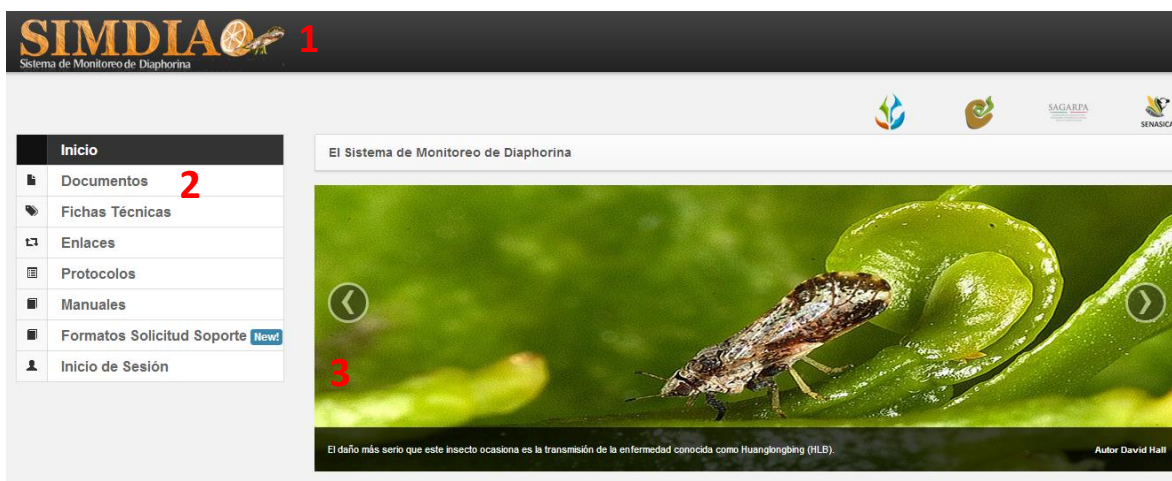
SIMDIA 1
Sistema de Monitoreo de Diaphorina

SAGARPA
SENASICA

Inicio
Documentos 2
Fichas Técnicas
Enlaces
Protocolos
Manuales
Formatos Solicitud Soporte New!
Inicio de Sesión

El Sistema de Monitoreo de Diaphorina

3

El daño más serio que este insecto ocasiona es la transmisión de la enfermedad conocida como Huanglongbing (HLB).

Autor David Hall